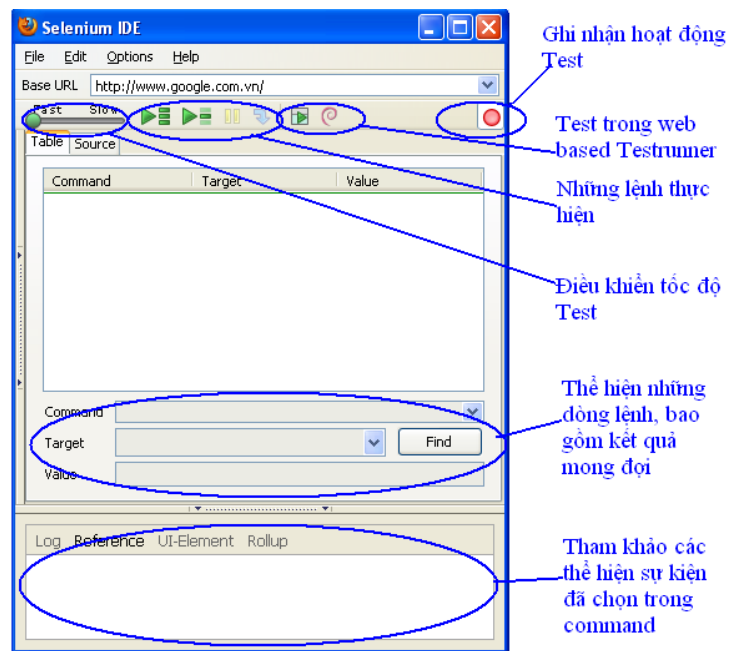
Selenium IDE

File Edit Options Help

Base URL http://www.google.com.vn/

Fast Slow

Table Source

| Command | Target | Value |
|---|---|---|

Command

Target

Find

Value

Log Reference UI-Element Rollup

Ghi nhận hoạt động Test

Test trong web based Testrunner

Những lệnh thực hiện

Điều khiển tốc độ Test

Thể hiện những dòng lệnh, bao gồm kết quả mong đợi

Tham khảo các thể hiện sự kiện đã chọn trong command